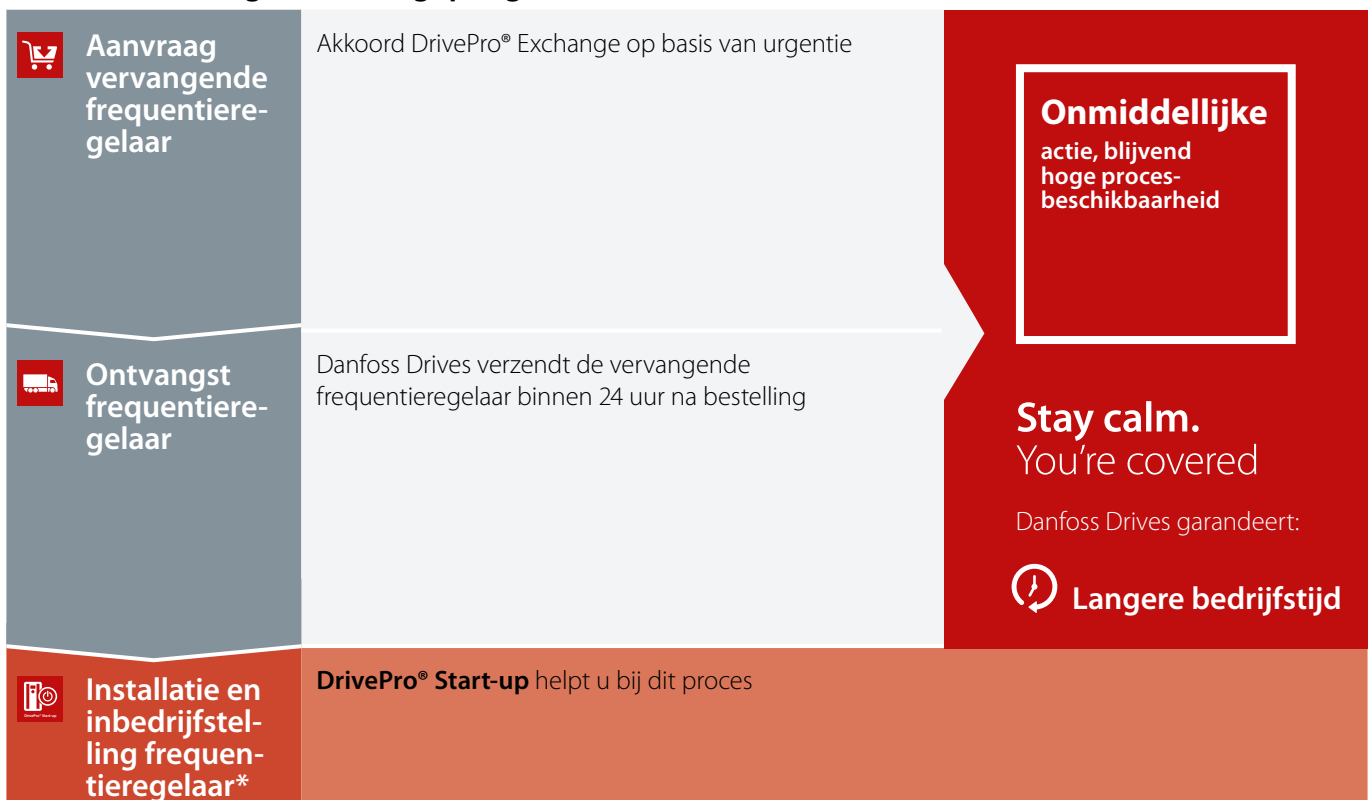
Aanvraag vervangende frequentieregelaar

Akkoord DrivePro® Exchange op basis van urgentie

Onmiddellijke

actie, blijvend hoge procesbeschikbaarheid

Ontvangst frequentieregelaar

Danfoss Drives verzendt de vervangende frequentieregelaar binnen 24 uur na bestelling

Stay calm.
You're covered

Danfoss Drives garandeert:

Langere bedrijfstijd

Installatie en inbedrijfstelling frequentieregelaar*

DrivePro® Start-up helpt u bij dit proces